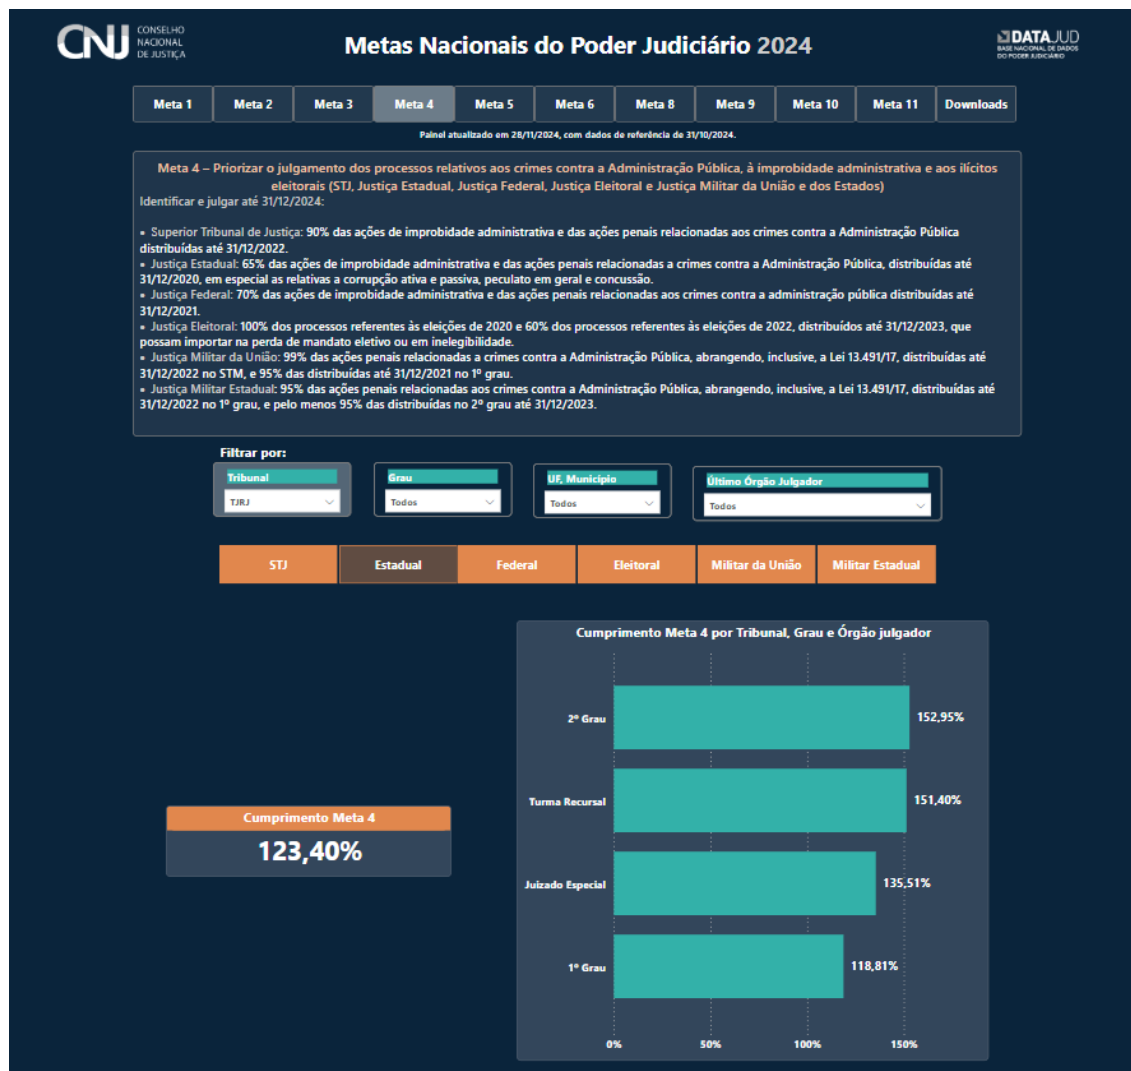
CNJ CONSELHO NACIONAL DE JUSTIÇA

Metas Nacionais do Poder Judiciário 2024

DATAJUD BASE NACIONAL DE DADOS DO PODER JUDICIÁRIO

Meta 1 | Meta 2 | Meta 3 | Meta 4 | Meta 5 | Meta 6 | Meta 8 | Meta 9 | Meta 10 | Meta 11 | Downloads

Painel atualizado em 28/11/2024, com dados de referência de 31/10/2024.

Meta 4 – Priorizar o julgamento dos processos relativos aos crimes contra a Administração Pública, à improbidade administrativa e aos ilícitos eleitorais (STJ, Justiça Estadual, Justiça Federal, Justiça Eleitoral e Justiça Militar da União e dos Estados)
Identificar e julgar até 31/12/2024:

• Superior Tribunal de Justiça: 90% das ações de improbidade administrativa e das ações penais relacionadas aos crimes contra a Administração Pública distribuídas até 31/12/2022.
• Justiça Estadual: 65% das ações de improbidade administrativa e das ações penais relacionadas a crimes contra a Administração Pública, distribuídas até 31/12/2020, em especial as relativas a corrupção ativa e passiva, peculato em geral e concussão.
• Justiça Federal: 70% das ações de improbidade administrativa e das ações penais relacionadas aos crimes contra a administração pública distribuídas até 31/12/2021.
• Justiça Eleitoral: 100% dos processos referentes às eleições de 2020 e 60% dos processos referentes às eleições de 2022, distribuídos até 31/12/2023, que possam importar na perda de mandato eletivo ou em inelegibilidade.
• Justiça Militar da União: 99% das ações penais relacionadas a crimes contra a Administração Pública, abrangendo, inclusive, a Lei 13.491/17, distribuídas até 31/12/2022 no STM, e 95% das distribuídas até 31/12/2021 no 1º grau.
• Justiça Militar Estadual: 95% das ações penais relacionadas aos crimes contra a Administração Pública, abrangendo, inclusive, a Lei 13.491/17, distribuídas até 31/12/2022 no 1º grau, e pelo menos 95% das distribuídas no 2º grau até 31/12/2023.

Filtrar por:
Tribunal TJRJ
Grau Todos
UF, Município Todos
Último Órgão Julgador Todos

STJ | Estadual | Federal | Eleitoral | Militar da União | Militar Estadual

Cumprimento Meta 4
123,40%

Cumprimento Meta 4 por Tribunal, Grau e Órgão julgador
2º Grau 152,95%
Turma Recursal 151,40%
Juizado Especial 135,51%
1º Grau 118,81%
0% 50% 100% 150%